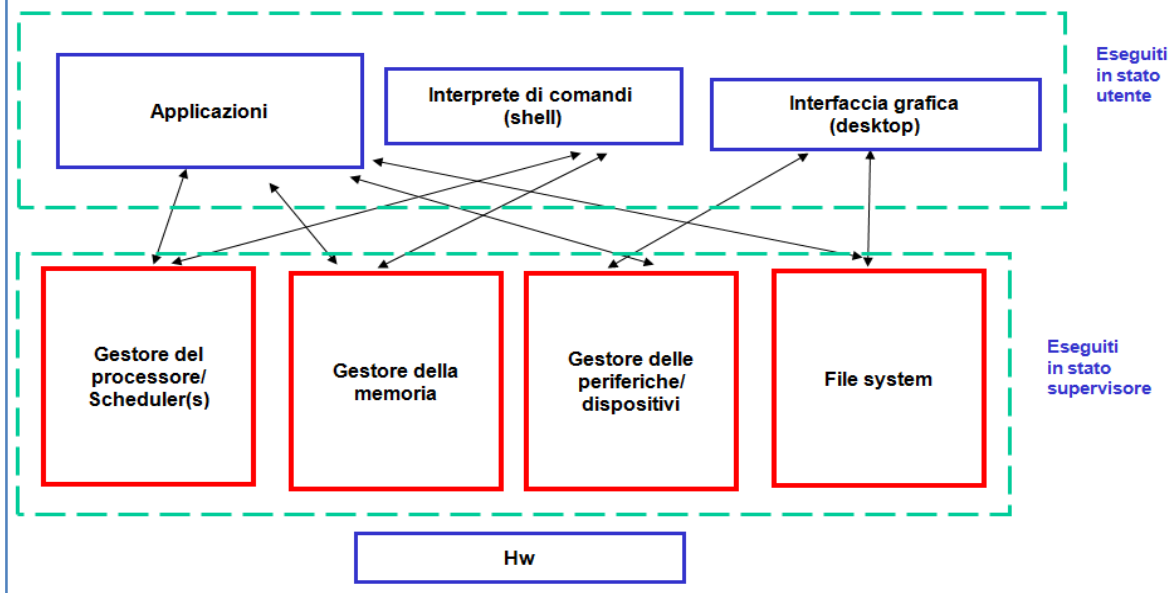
Applicazioni

Interprete di comandi (shell)

Interfaccia grafica (desktop)

Eseguiti in stato utente

Gestore del processore/ Scheduler(s)

Gestore della memoria

Gestore delle periferiche/ dispositivi

File system

Eseguiti in stato supervisore

Hw